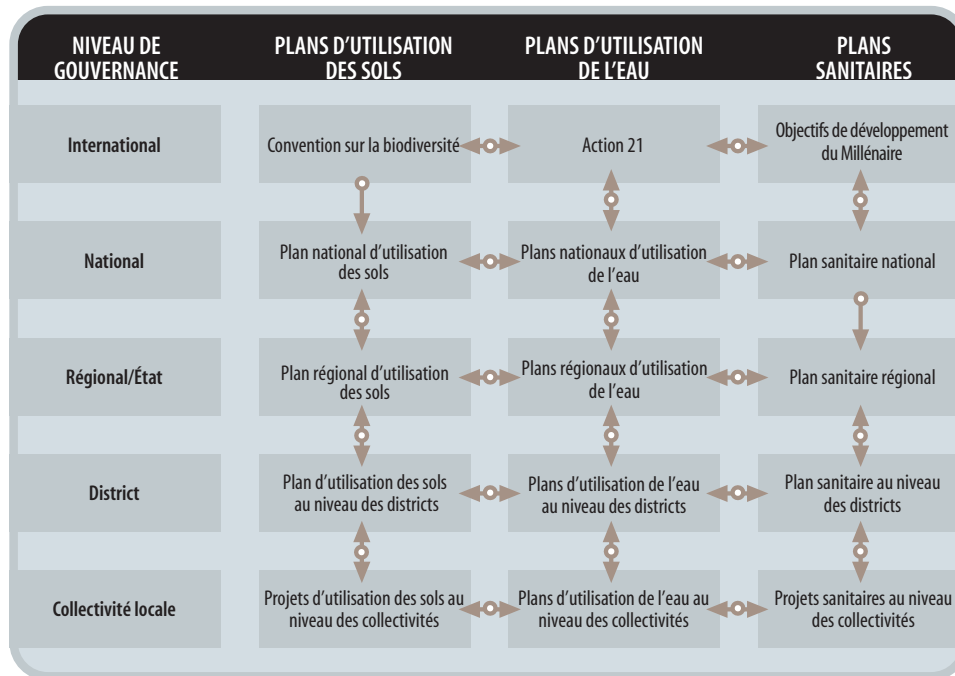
| NIVEAU DE GOUVERNANCE | PLANS D'UTILISATION DES SOLS | PLANS D'UTILISATION DE L'EAU | PLANS SANITAIRES |
|---|---|---|---|
| International | Convention sur la biodiversité | Action 21 | Objectifs de développement du Millénaire |
| National | Plan national d'utilisation des sols | Plans nationaux d'utilisation de l'eau | Plan sanitaire national |
| Régional/État | Plan régional d'utilisation des sols | Plans régionaux d'utilisation de l'eau | Plan sanitaire régional |
| District | Plan d'utilisation des sols au niveau des districts | Plans d'utilisation de l'eau au niveau des districts | Plan sanitaire au niveau des districts |
| Collectivité locale | Projets d'utilisation des sols au niveau des collectivités | Plans d'utilisation de l'eau au niveau des collectivités | Projets sanitaires au niveau des collectivités |